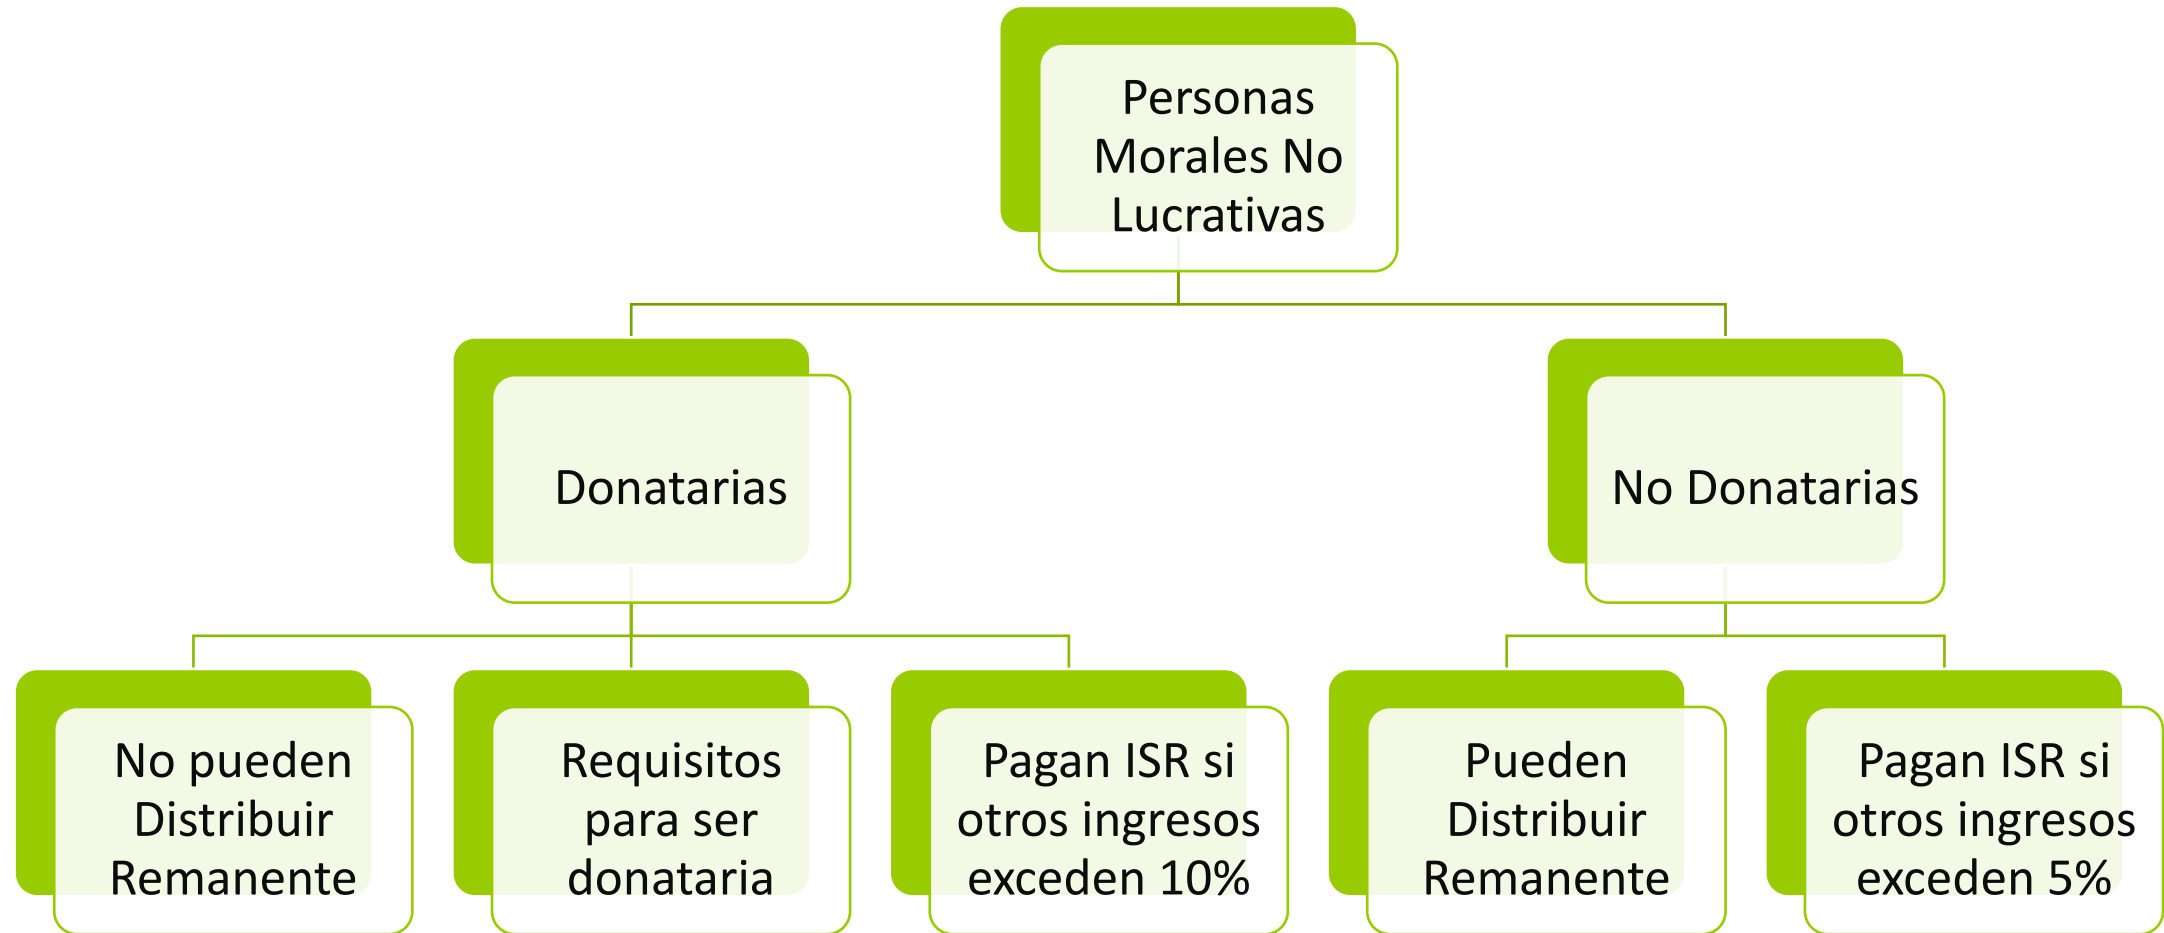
Personas Morales No Lucrativas

Donatarias

No Donatarias

No pueden Distribuir Remanente

Requisitos para ser donataria

Pagan ISR si otros ingresos exceden 10%

Pueden Distribuir Remanente

Pagan ISR si otros ingresos exceden 5%